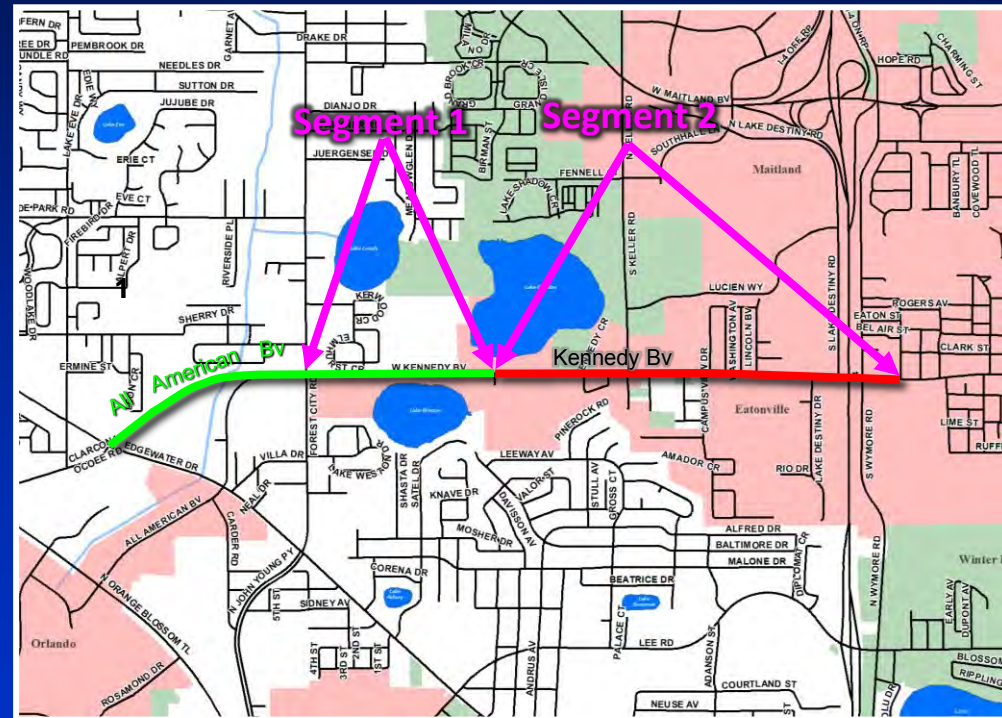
Segment 1

Segment 2

All American Bv

Kennedy Bv

W KENNEDY BV

Maitland

Eatonville

Orlando

Winter

FERN DR
EE DR
PEMBROOK DR
UNDLE RD
NEEDLES DR
SUTTON DR
JUJUBE DR
ERIE CT
EVE CT
LAKE EVE DR
DE PARK RD
FIREBIRD DR
ALPERT DR
WOODLAKE DR
RIVERSIDE PL
SHERRY DR
ERMINE ST
GARNET AV
DRAKE DR
DIANJO DR
JUERGENSEN
MEADOWGLEN
KERWOOD CR
ELMHURST CR
BIRMAN ST
LAKE SHADOW CR
FENNELL
W MAITLAND BV
SOUTHHALL LN
LAKE DESTINY RD
HOPE RD
CHARMING ST
S KELLER RD
LUCIEN WY
WASHINGTON AV
LINCOLN BV
CAMPUSVIEW DR
S LAKE DESTINY RD
ROGERS AV
EATON ST
BEL AIR ST
CLARK ST
BANBURY TL
COVEWOOD TL
LIME ST
RUFF
S WYMORE RD
N WYMORE RD
LAKE DESTINY DR
RIO DR
AMADOR CR
PINEROCK RD
LEEWAY AV
VALOR ST
STULL AV
GROSS CT
DAVISSON AV
KNAVE DR
MOSHER DR
SHASTA DR
SATEL DR
LAKE WESTON CR
VILLA DR
FOREST CITY RD
CLARCONA OCOEE RD
EDGEWATER DR
NEAL DR
ALL AMERICAN BV
CARDER RD
N JOHN YOUNG PY
5TH ST
CORENA DR
SIDNEY AV
4TH ST
3RD ST
2ND ST
1ST ST
ANDRUS AV
N ORANGE BLOSSOM TL
ROSAMOND DR
ALFRED DR
BALTIMORE DR
MALONE DR
DIPLOMAT CR
BEATRICE DR
PALACE CT
LEE RD
ADANSON ST
COURTLAND ST
NEUSE AV
EARLY AV
DUPONT AV
BLOSSOM
RIPPLING